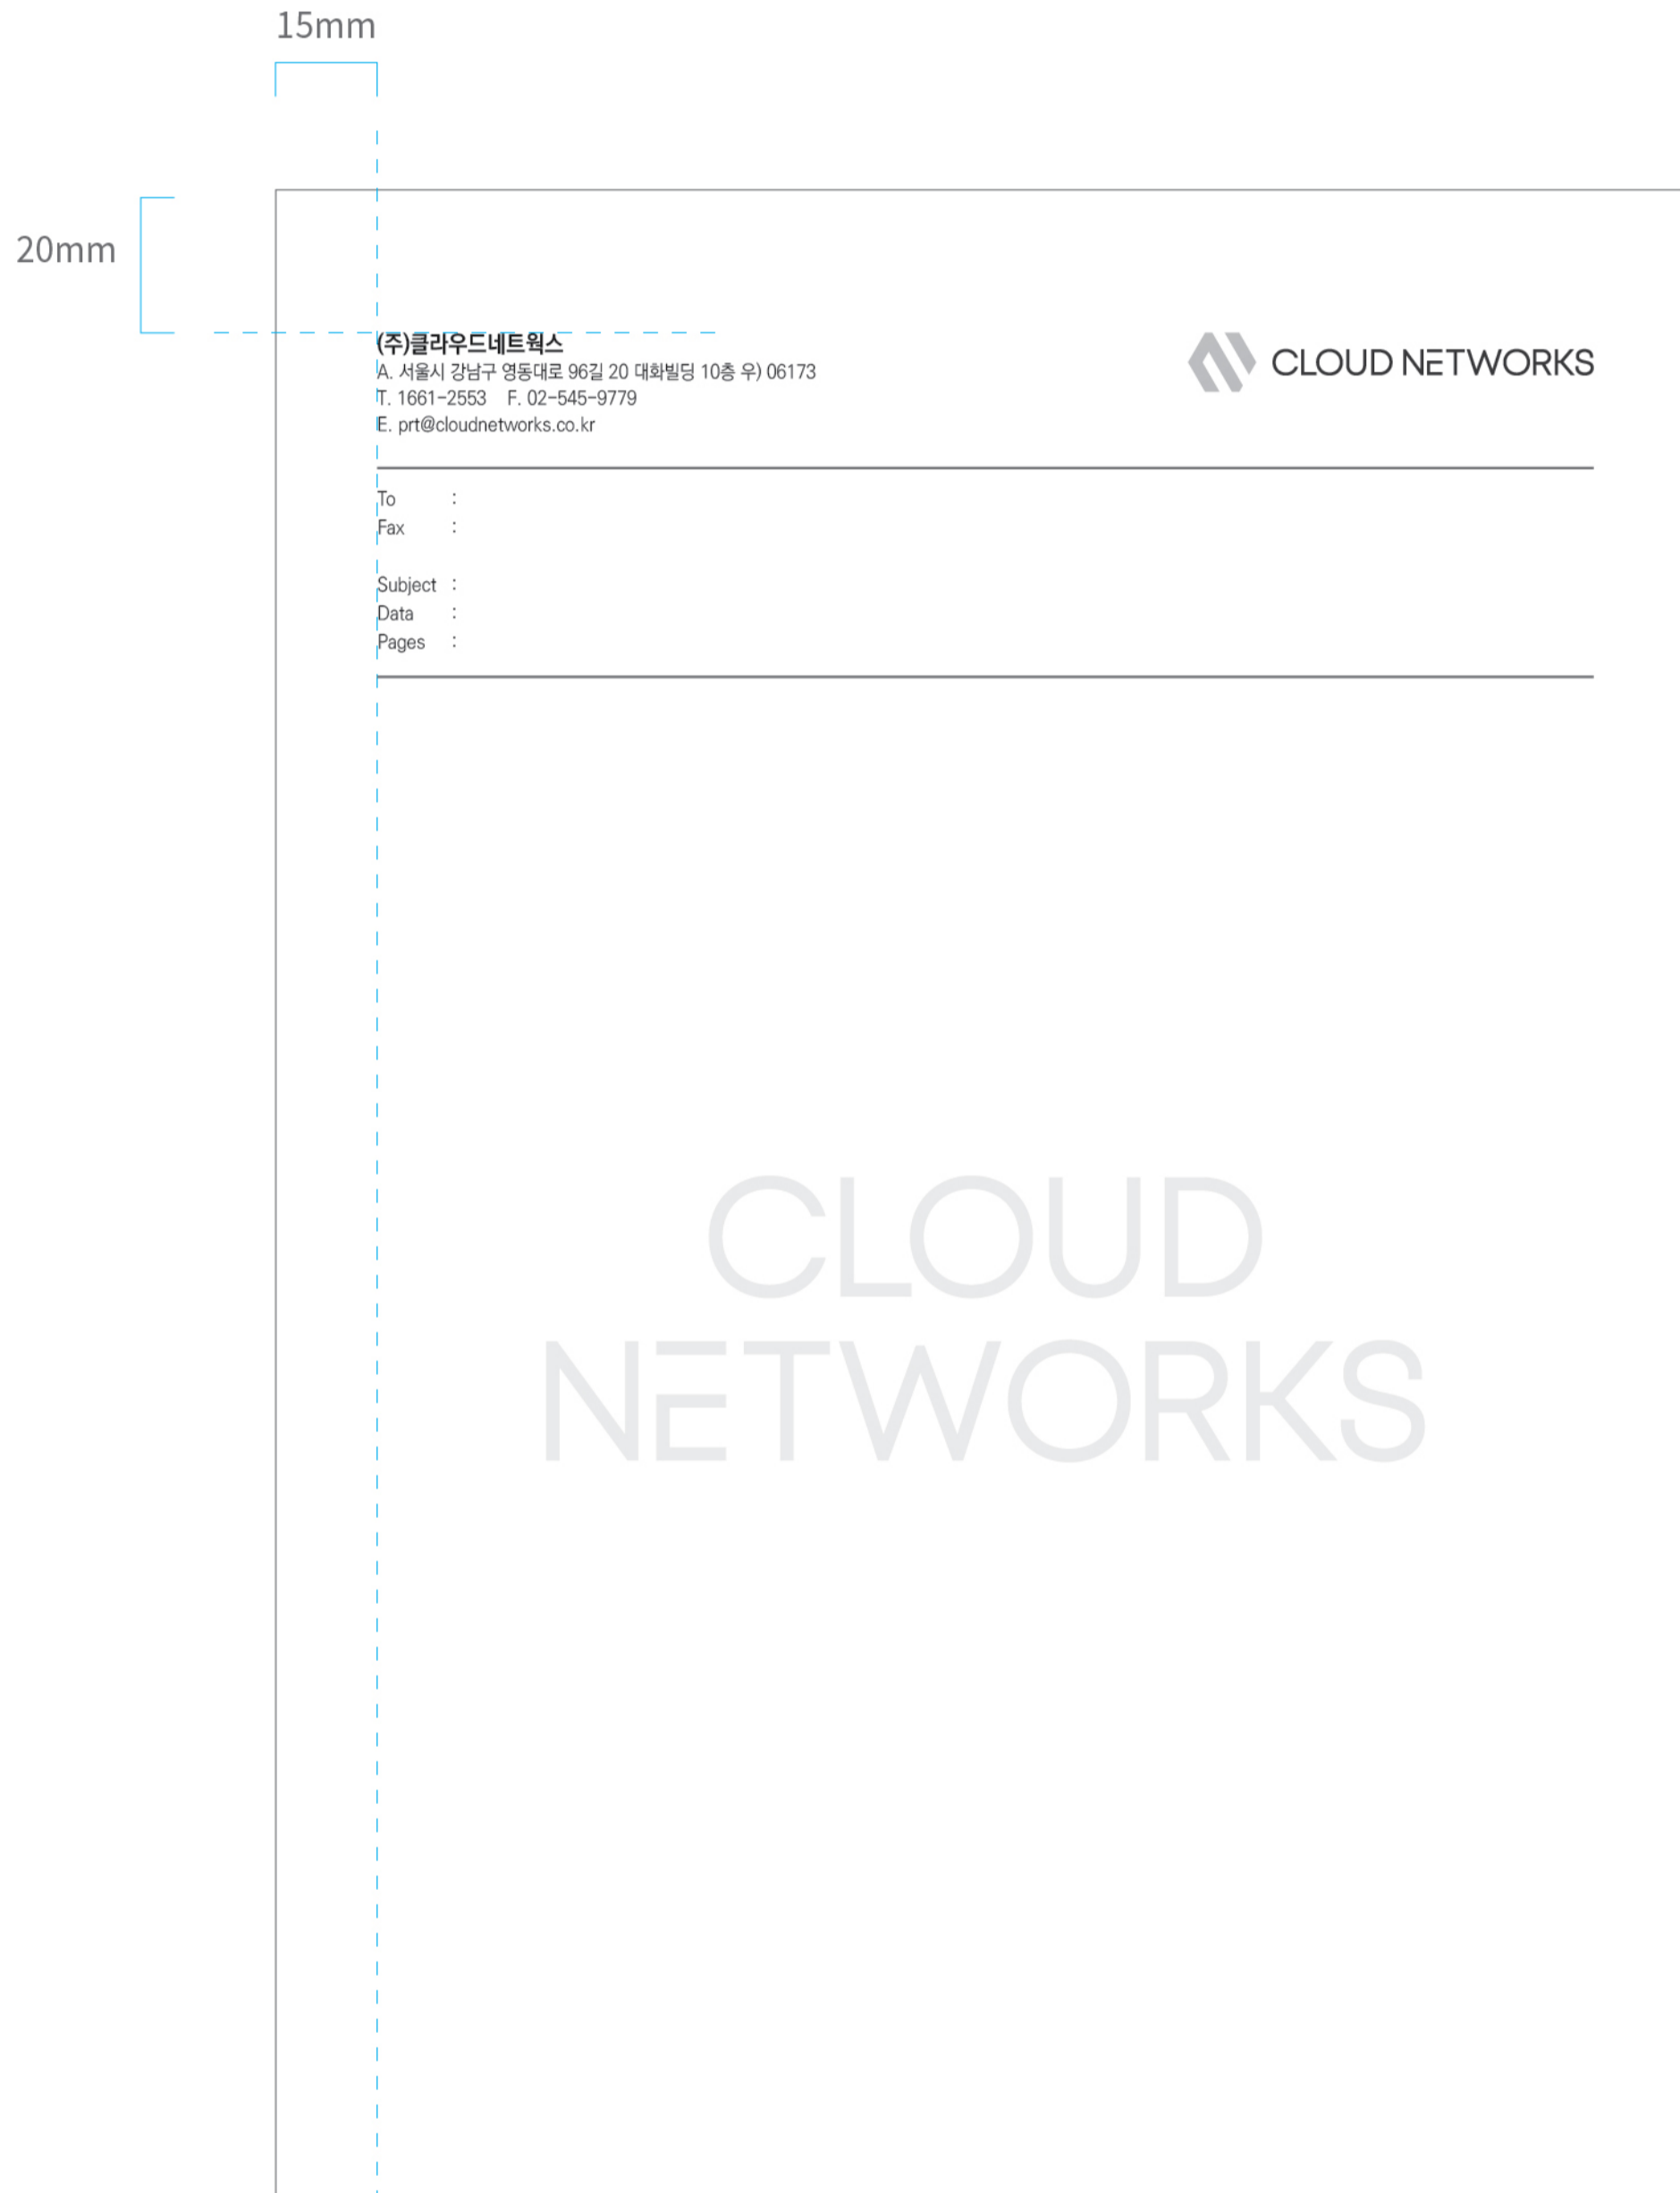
15mm

20mm

(주)클라우드네트웍스
A. 서울시 강남구 영동대로 96길 20 대화빌딩 10층 우) 06173
T. 1661-2553 F. 02-545-9779
E. prt@cloudnetworks.co.kr

CLOUD NETWORKS

To :
Fax :

Subject :
Data :
Pages :

CLOUD
NETWORKS